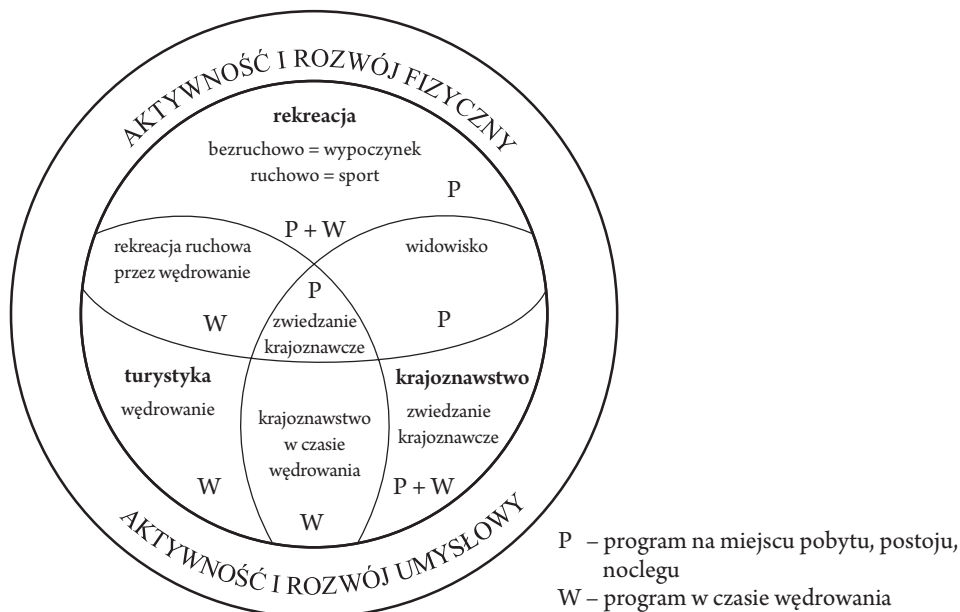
AKTYWNOŚĆ I ROZWÓJ FIZYCZNY

rekreacja
bezruchowo = wypoczynek
ruchowo = sport

P

P + W

rekreacja ruchowa przez wędrowanie

widowisko

P

W

zwiedzanie krajoznawcze

P

turystyka
wędrowanie

krajoznawstwo w czasie wędrowania

krajoznawstwo
zwiedzanie krajoznawcze

W

W

P + W

AKTYWNOŚĆ I ROZWÓJ UMYSŁOWY

P – program na miejscu pobytu, postoju, noclegu
W – program w czasie wędrowania